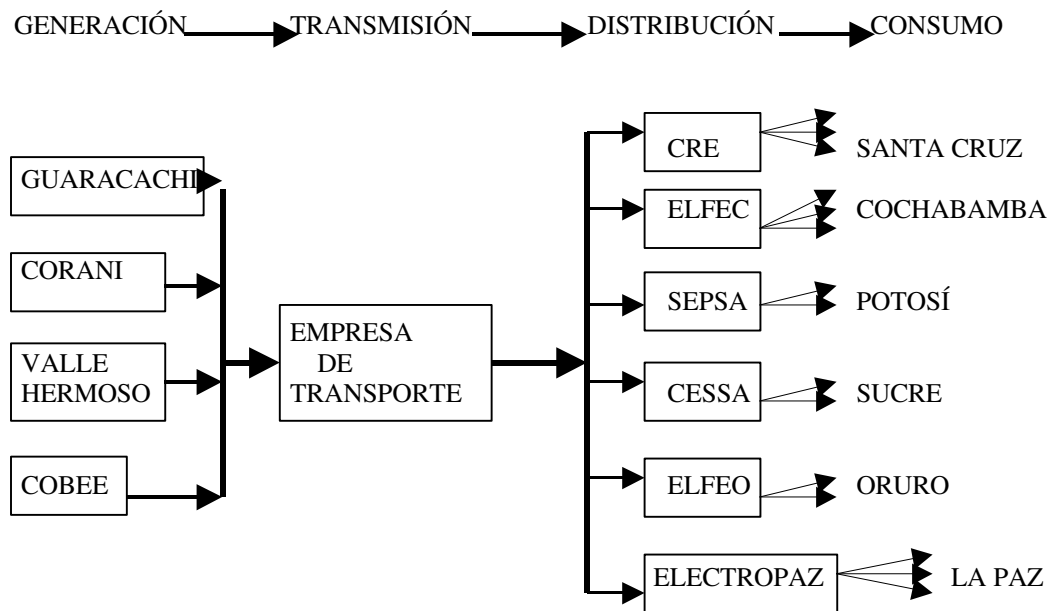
GENERACIÓN TRANSMISIÓN DISTRIBUCIÓN CONSUMO

GUARACACHI

CORANI

VALLE HERMOSO

COBEE

EMPRESA DE TRANSPORTE

CRE

SANTA CRUZ

ELFEC

COCHABAMBA

SEPSA

POTOSÍ

CESSA

SUCRE

ELFEO

ORURO

ELECTROPAZ

LA PAZ